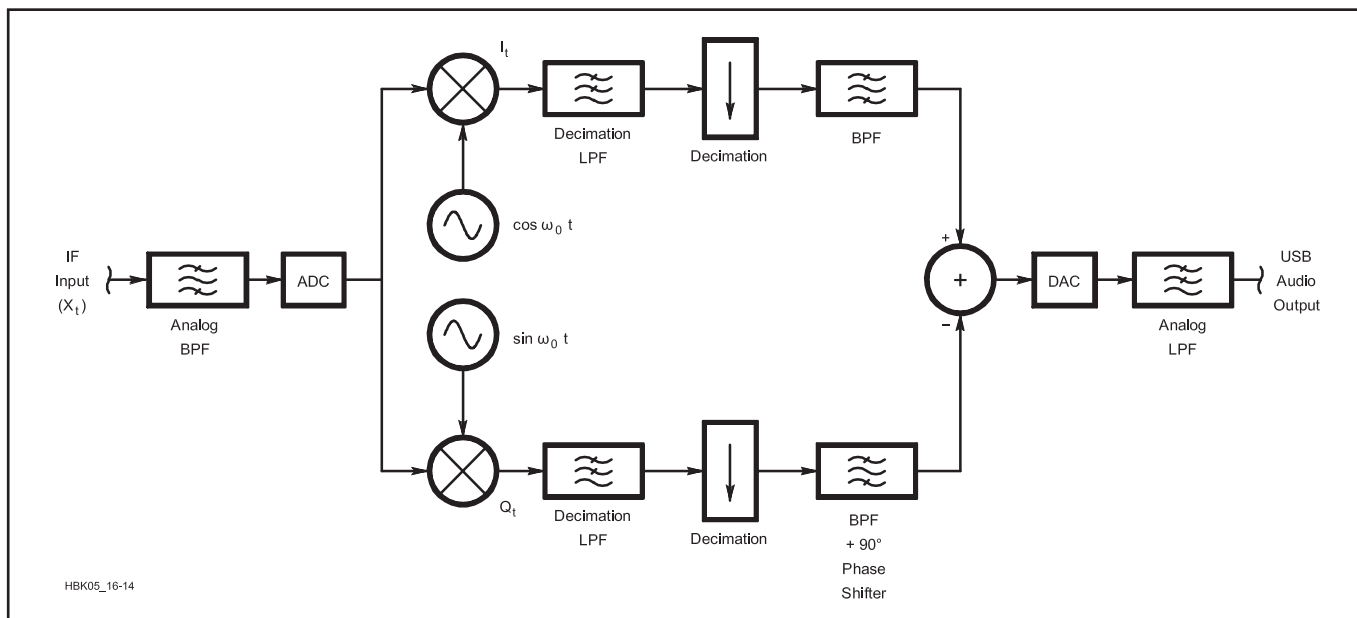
$I_t$

Decimation LPF

Decimation

BPF

$\cos \omega_0 t$

IF Input $(X_t)$

Analog BPF

ADC

+

+

−

DAC

USB Audio Output

Analog LPF

$\sin \omega_0 t$

$Q_t$

Decimation LPF

Decimation

BPF + 90° Phase Shifter

HBK05_16-14